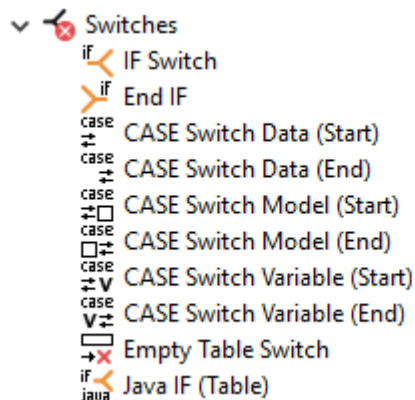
Switches
if IF Switch
if End IF
case CASE Switch Data (Start)
case CASE Switch Data (End)
case CASE Switch Model (Start)
case CASE Switch Model (End)
case V CASE Switch Variable (Start)
case V CASE Switch Variable (End)
Empty Table Switch
if java Java IF (Table)